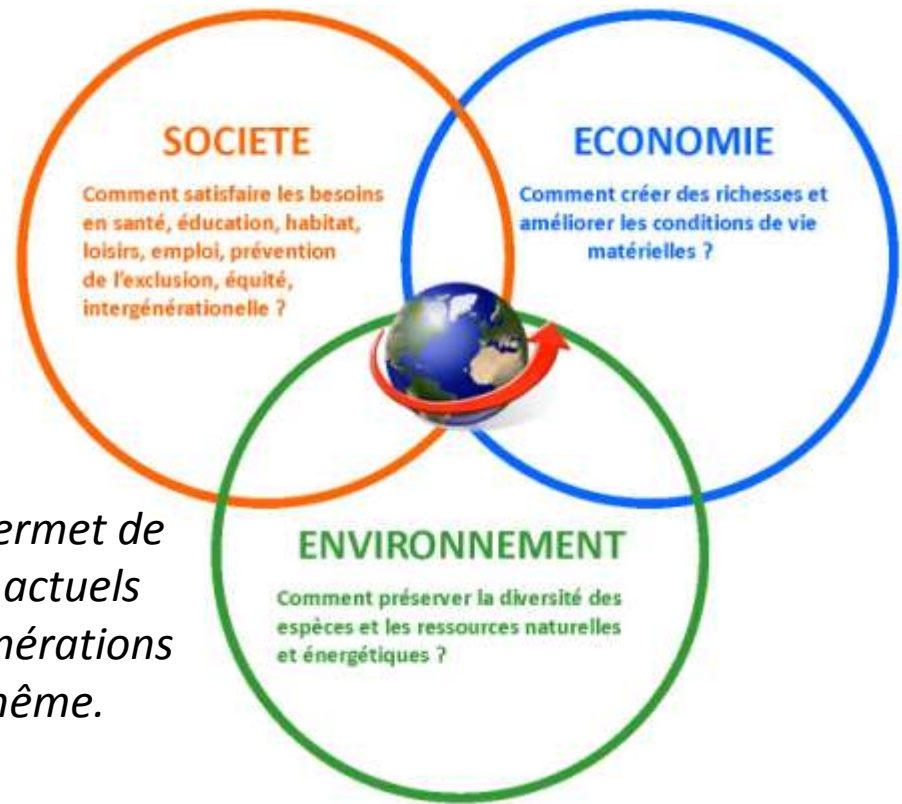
SOCIETE

Comment satisfaire les besoins en santé, éducation, habitat, loisirs, emploi, prévention de l'exclusion, équité, intergénérationelle ?

ECONOMIE

Comment créer des richesses et améliorer les conditions de vie matérielles ?

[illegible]ermet de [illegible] actuels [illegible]nérations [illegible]ême.

ENVIRONNEMENT

Comment préserver la diversité des espèces et les ressources naturelles et énergétiques ?